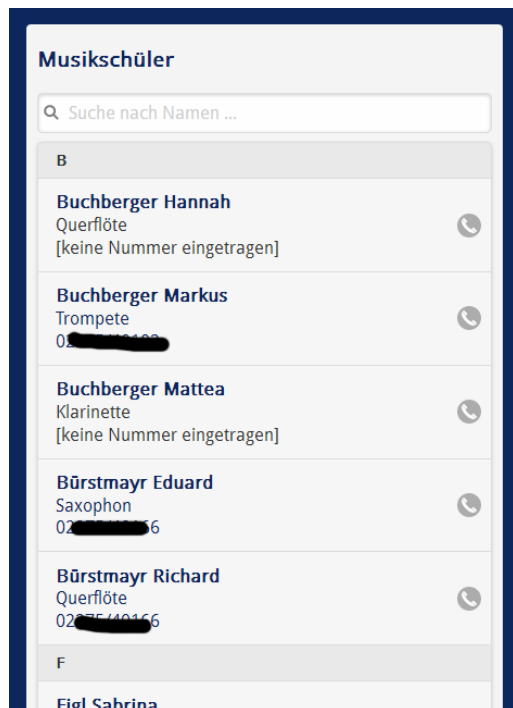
Musikschüler

Suche nach Namen ...

B

Buchberger Hannah
Querflöte
[keine Nummer eingetragen]

Buchberger Markus
Trompete
0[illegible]

Buchberger Mattea
Klarinette
[keine Nummer eingetragen]

Bürstmayr Eduard
Saxophon
02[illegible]6

Bürstmayr Richard
Querflöte
02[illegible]6

F

Eigl Sabrina